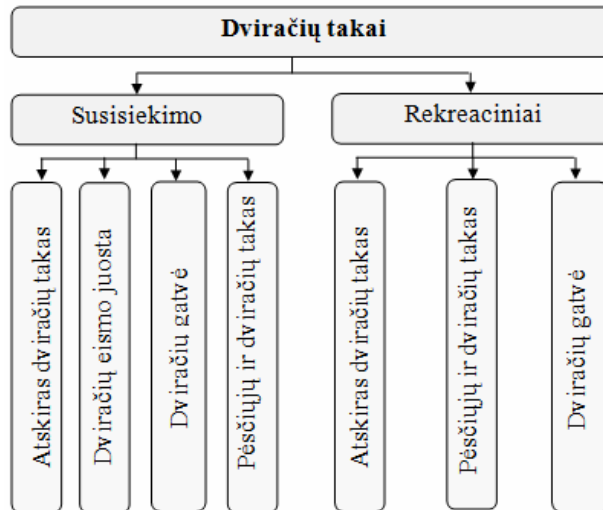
Dviračių takai

Susisiekimo

Rekreaciniai

Atskiras dviračių takas

Dviračių eismo juosta

Dviračių gatvė

Pėsčiųjų ir dviračių takas

Atskiras dviračių takas

Pėsčiųjų ir dviračių takas

Dviračių gatvė